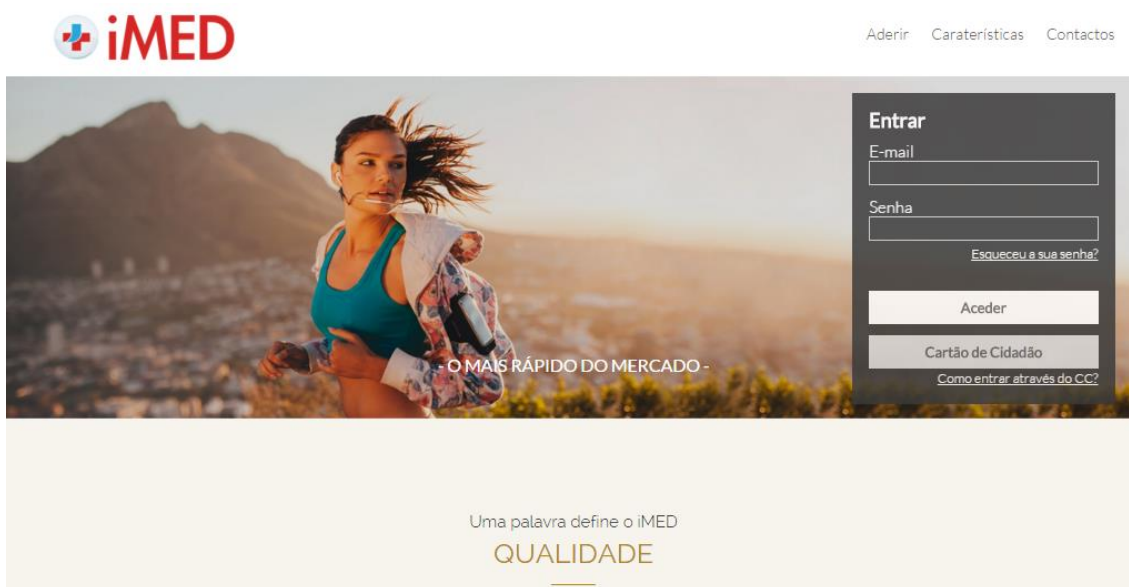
iMED

Aderir Caraterísticas Contactos

Entrar

E-mail

Senha

Esqueceu a sua senha?

Aceder

Cartão de Cidadão

Como entrar através do CC?

- O MAIS RÁPIDO DO MERCADO -

Uma palavra define o iMED

QUALIDADE